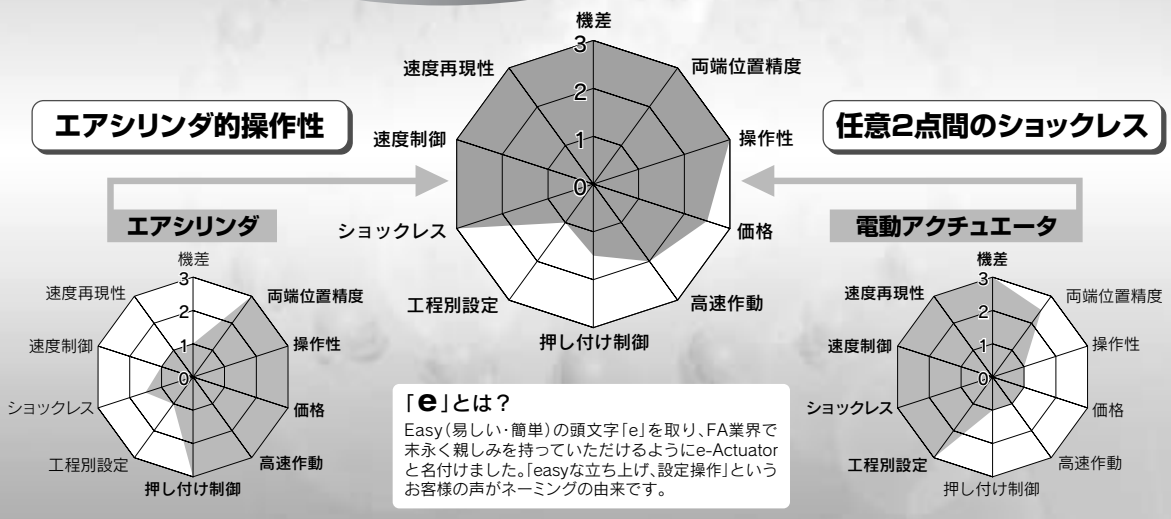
エアシリンダ的操作性

任意2点間のショックレス

機差
3
2
1
0
両端位置精度
操作性
価格
高速作動
押し付け制御
工程別設定
ショックレス
速度制御
速度再現性

エアシリンダ

機差
3
2
1
0
両端位置精度
操作性
価格
高速作動
押し付け制御
工程別設定
ショックレス
速度制御
速度再現性

電動アクチュエータ

機差
3
2
1
0
両端位置精度
操作性
価格
高速作動
押し付け制御
工程別設定
ショックレス
速度制御
速度再現性

「e」とは?

Easy(易しい・簡単)の頭文字「e」を取り、FA業界で末永く親しみを持っていただけるようにe-Actuatorと名付けました。「easyな立ち上げ、設定操作」というお客様の声がネーミングの由来です。